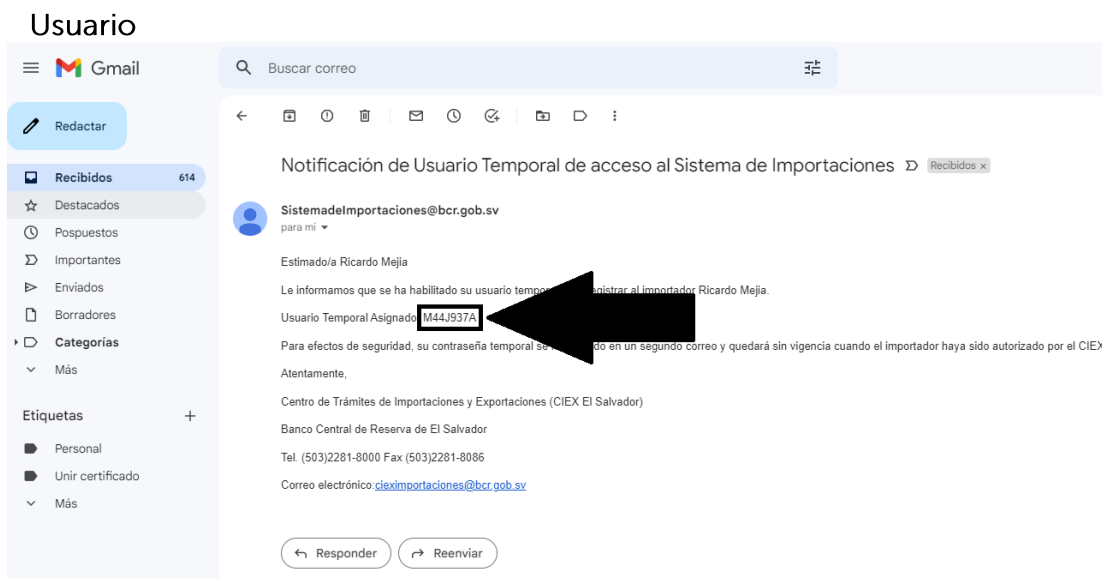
Usuario

Gmail

Buscar correo

Redactar

Recibidos 614
Destacados
Pospuestos
Importantes
Enviados
Borradores
Categorías
Más

Etiquetas +
Personal
Unir certificado
Más

Notificación de Usuario Temporal de acceso al Sistema de Importaciones Recibidos ×

SistemadeImportaciones@bcr.gob.sv
para mí

Estimado/a Ricardo Mejia

Le informamos que se ha habilitado su usuario tempo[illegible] registrar al importador Ricardo Mejia.

Usuario Temporal Asignado: M44J937A

Para efectos de seguridad, su contraseña temporal se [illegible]do en un segundo correo y quedará sin vigencia cuando el importador haya sido autorizado por el CIEX

Atentamente,

Centro de Trámites de Importaciones y Exportaciones (CIEX El Salvador)

Banco Central de Reserva de El Salvador

Tel. (503)2281-8000 Fax (503)2281-8086

Correo electrónico:cieximportaciones@bcr.gob.sv

Responder Reenviar